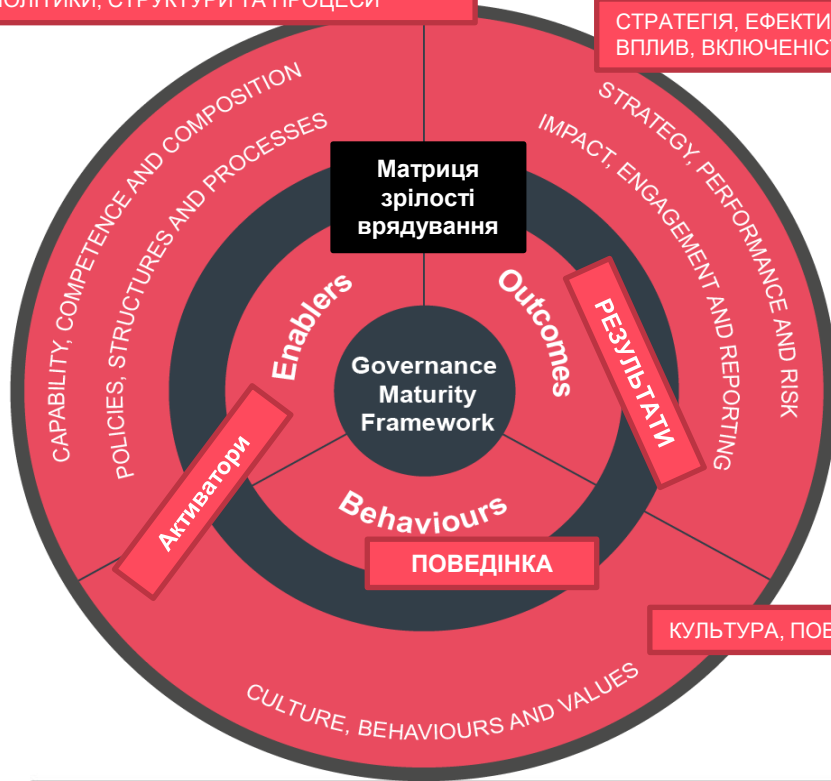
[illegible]ОЛІТИКИ, СТРУКТУРИ ТА ПРОЦЕСИ

СТРАТЕГІЯ, ЕФЕКТИ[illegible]
ВПЛИВ, ВКЛЮЧЕНІС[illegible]

CAPABILITY, COMPETENCE AND COMPOSITION

POLICIES, STRUCTURES AND PROCESSES

Матриця зрілості врядування

STRATEGY, PERFORMANCE AND RISK

IMPACT, ENGAGEMENT AND REPORTING

Enablers

Outcomes

РЕЗУЛЬТАТИ

Governance Maturity Framework

Активатори

Behaviours

ПОВЕДІНКА

КУЛЬТУРА, ПОВ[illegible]

CULTURE, BEHAVIOURS AND VALUES